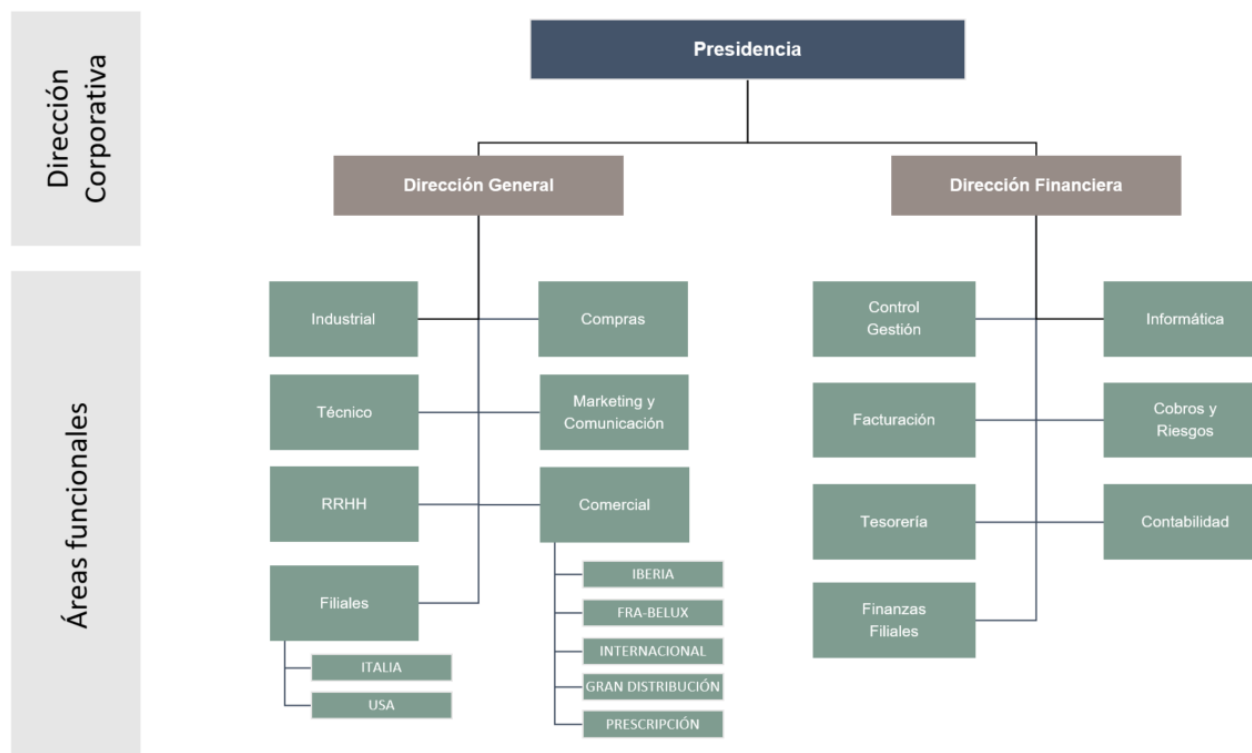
Dirección Corporativa

Áreas funcionales

Presidencia

Dirección General

Dirección Financiera

Industrial

Compras

Técnico

Marketing y Comunicación

RRHH

Comercial

IBERIA

FRA-BELUX

INTERNACIONAL

GRAN DISTRIBUCIÓN

PRESCRIPCIÓN

Filiales

ITALIA

USA

Control Gestión

Informática

Facturación

Cobros y Riesgos

Tesorería

Contabilidad

Finanzas Filiales